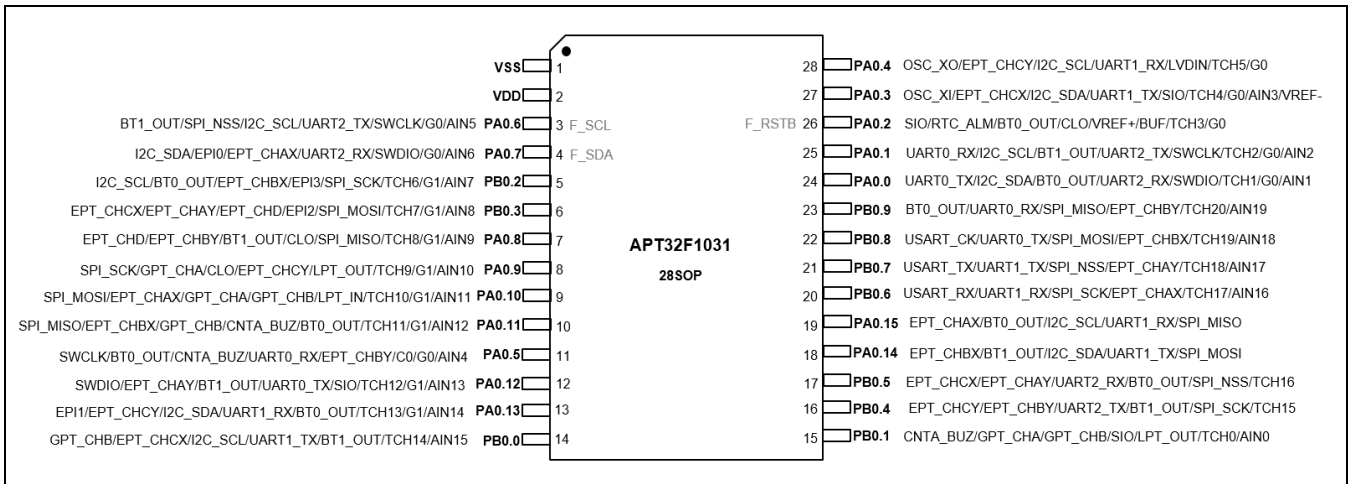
VSS 1
VDD 2
BT1_OUT/SPI_NSS/I2C_SCL/UART2_TX/SWCLK/G0/AIN5 PA0.6 3 F_SCL
I2C_SDA/EPI0/EPT_CHAX/UART2_RX/SWDIO/G0/AIN6 PA0.7 4 F_SDA
I2C_SCL/BT0_OUT/EPT_CHBX/EPI3/SPI_SCK/TCH6/G1/AIN7 PB0.2 5
EPT_CHCX/EPT_CHAY/EPT_CHD/EPI2/SPI_MOSI/TCH7/G1/AIN8 PB0.3 6
EPT_CHD/EPT_CHBY/BT1_OUT/CLO/SPI_MISO/TCH8/G1/AIN9 PA0.8 7
SPI_SCK/GPT_CHA/CLO/EPT_CHCY/LPT_OUT/TCH9/G1/AIN10 PA0.9 8
SPI_MOSI/EPT_CHAX/GPT_CHA/GPT_CHB/LPT_IN/TCH10/G1/AIN11 PA0.10 9
SPI_MISO/EPT_CHBX/GPT_CHB/CNTA_BUZ/BT0_OUT/TCH11/G1/AIN12 PA0.11 10
SWCLK/BT0_OUT/CNTA_BUZ/UART0_RX/EPT_CHBY/C0/G0/AIN4 PA0.5 11
SWDIO/EPT_CHAY/BT1_OUT/UART0_TX/SIO/TCH12/G1/AIN13 PA0.12 12
EPI1/EPT_CHCY/I2C_SDA/UART1_RX/BT0_OUT/TCH13/G1/AIN14 PA0.13 13
GPT_CHB/EPT_CHCX/I2C_SCL/UART1_TX/BT1_OUT/TCH14/AIN15 PB0.0 14

APT32F1031
28SOP

28 PA0.4 OSC_XO/EPT_CHCY/I2C_SCL/UART1_RX/LVDIN/TCH5/G0
27 PA0.3 OSC_XI/EPT_CHCX/I2C_SDA/UART1_TX/SIO/TCH4/G0/AIN3/VREF-
F_RSTB 26 PA0.2 SIO/RTC_ALM/BT0_OUT/CLO/VREF+/BUF/TCH3/G0
25 PA0.1 UART0_RX/I2C_SCL/BT1_OUT/UART2_TX/SWCLK/TCH2/G0/AIN2
24 PA0.0 UART0_TX/I2C_SDA/BT0_OUT/UART2_RX/SWDIO/TCH1/G0/AIN1
23 PB0.9 BT0_OUT/UART0_RX/SPI_MISO/EPT_CHBY/TCH20/AIN19
22 PB0.8 USART_CK/UART0_TX/SPI_MOSI/EPT_CHBX/TCH19/AIN18
21 PB0.7 USART_TX/UART1_TX/SPI_NSS/EPT_CHAY/TCH18/AIN17
20 PB0.6 USART_RX/UART1_RX/SPI_SCK/EPT_CHAX/TCH17/AIN16
19 PA0.15 EPT_CHAX/BT0_OUT/I2C_SCL/UART1_RX/SPI_MISO
18 PA0.14 EPT_CHBX/BT1_OUT/I2C_SDA/UART1_TX/SPI_MOSI
17 PB0.5 EPT_CHCX/EPT_CHAY/UART2_RX/BT0_OUT/SPI_NSS/TCH16
16 PB0.4 EPT_CHCY/EPT_CHBY/UART2_TX/BT1_OUT/SPI_SCK/TCH15
15 PB0.1 CNTA_BUZ/GPT_CHA/GPT_CHB/SIO/LPT_OUT/TCH0/AIN0